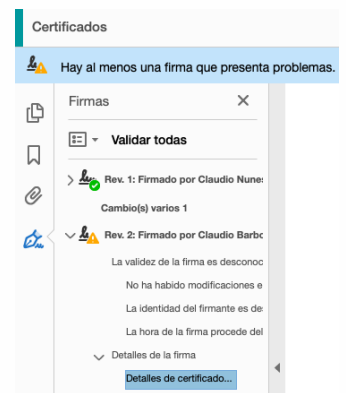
Certificados

Hay al menos una firma que presenta problemas.

Firmas

Validar todas

Rev. 1: Firmado por Claudio Nunes

Cambio(s) varios 1

Rev. 2: Firmado por Claudio Barbc

La validez de la firma es desconoc

No ha habido modificaciones e

La identidad del firmante es de

La hora de la firma procede del

Detalles de la firma

Detalles de certificado...